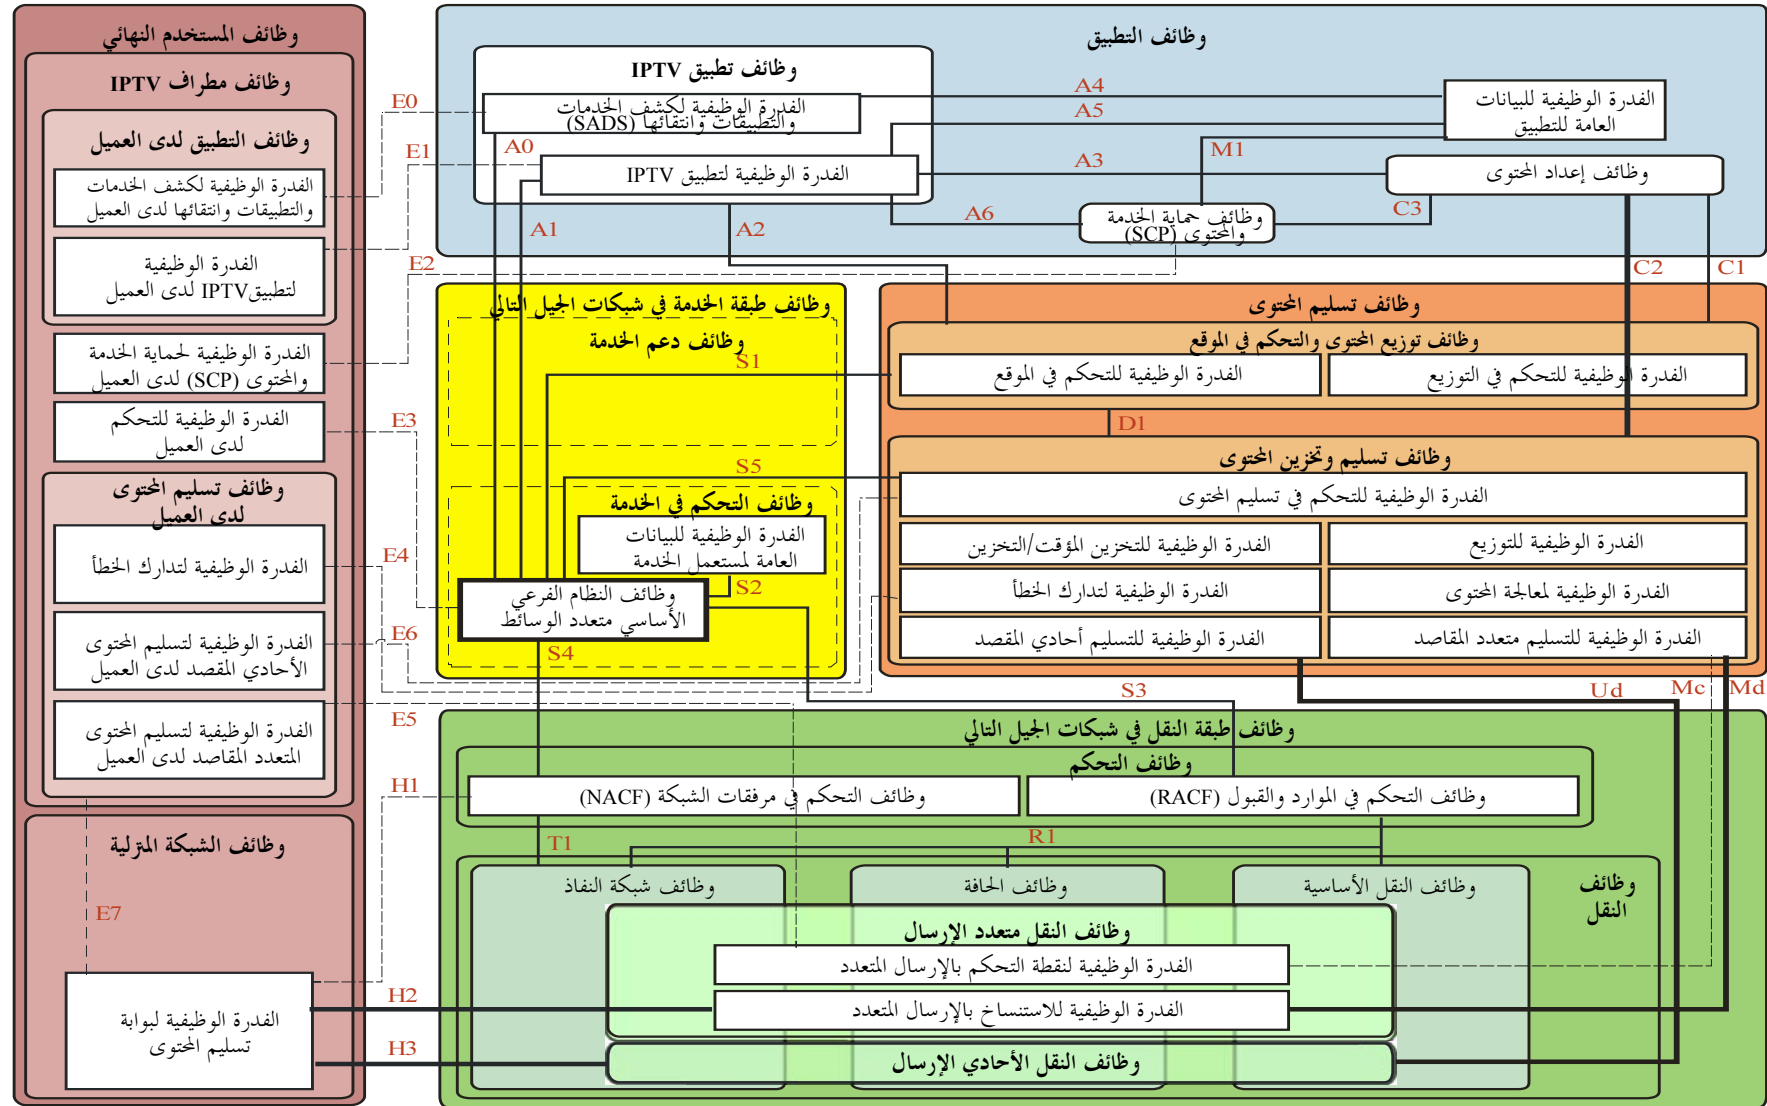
وظائف المستخدم النهائي

وظائف مطراف IPTV

وظائف التطبيق لدى العميل

الفدرة الوظيفية لكشف الخدمات والتطبيقات وانتقائها لدى العميل

الفدرة الوظيفية لتطبيقIPTV لدى العميل

الفدرة الوظيفية لحماية الخدمة والمحتوى (SCP) لدى العميل

الفدرة الوظيفية للتحكم لدى العميل

وظائف تسليم المحتوى لدى العميل

الفدرة الوظيفية لتدارك الخطأ

الفدرة الوظيفية لتسليم المحتوى الأحادي المقصد لدى العميل

الفدرة الوظيفية لتسليم المحتوى المتعدد المقاصد لدى العميل

وظائف الشبكة المنزلية

الفدرة الوظيفية لبوابة تسليم المحتوى

وظائف التطبيق

وظائف تطبيق IPTV

الفدرة الوظيفية لكشف الخدمات والتطبيقات وانتقائها (SADS)

الفدرة الوظيفية لتطبيق IPTV

الفدرة الوظيفية للبيانات العامة للتطبيق

وظائف إعداد المحتوى

وظائف حماية الخدمة والمحتوى (SCP)

E0 E1 E2 E3 E4 E5 E6 E7 A0 A1 A2 A3 A4 A5 A6 M1 C1 C2 C3 D1 S1 S2 S3 S4 S5 H1 H2 H3 T1 R1 Ud Mc Md

وظائف طبقة الخدمة في شبكات الجيل التالي

وظائف دعم الخدمة

وظائف التحكم في الخدمة

الفدرة الوظيفية للبيانات العامة لمستعمل الخدمة

وظائف النظام الفرعي الأساسي متعدد الوسائط

وظائف تسليم المحتوى

وظائف توزيع المحتوى والتحكم في الموقع

الفدرة الوظيفية للتحكم في الموقع

الفدرة الوظيفية للتحكم في التوزيع

وظائف تسليم وتخزين المحتوى

الفدرة الوظيفية للتحكم في تسليم المحتوى

الفدرة الوظيفية للتخزين المؤقت/التخزين

الفدرة الوظيفية للتوزيع

الفدرة الوظيفية لتدارك الخطأ

الفدرة الوظيفية لمعالجة المحتوى

الفدرة الوظيفية للتسليم أحادي المقصد

الفدرة الوظيفية للتسليم متعدد المقاصد

وظائف طبقة النقل في شبكات الجيل التالي

وظائف التحكم

وظائف التحكم في مرفقات الشبكة (NACF)

وظائف التحكم في الموارد والقبول (RACF)

وظائف النقل

وظائف شبكة النفاذ

وظائف الحافة

وظائف النقل الأساسية

وظائف النقل متعدد الإرسال

الفدرة الوظيفية لنقطة التحكم بالإرسال المتعدد

الفدرة الوظيفية للاستنساخ بالإرسال المتعدد

وظائف النقل الأحادي الإرسال